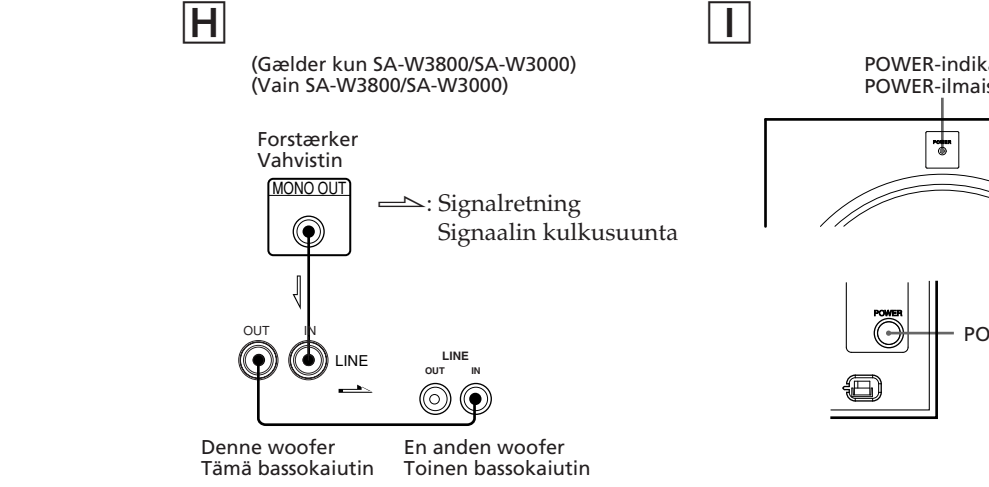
H

(Gælder kun SA-W3800/SA-W3000)
(Vain SA-W3800/SA-W3000)

Forstærker
Vahvistin

MONO OUT

: Signalretning
Signaalin kulkusuunta

OUT IN
LINE

LINE
OUT IN

Denne woofer
Tämä bassokaiutin

En anden woofer
Toinen bassokaiutin

I

POWER-indik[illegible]
POWER-ilmais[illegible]

POWER

POWER

PO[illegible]